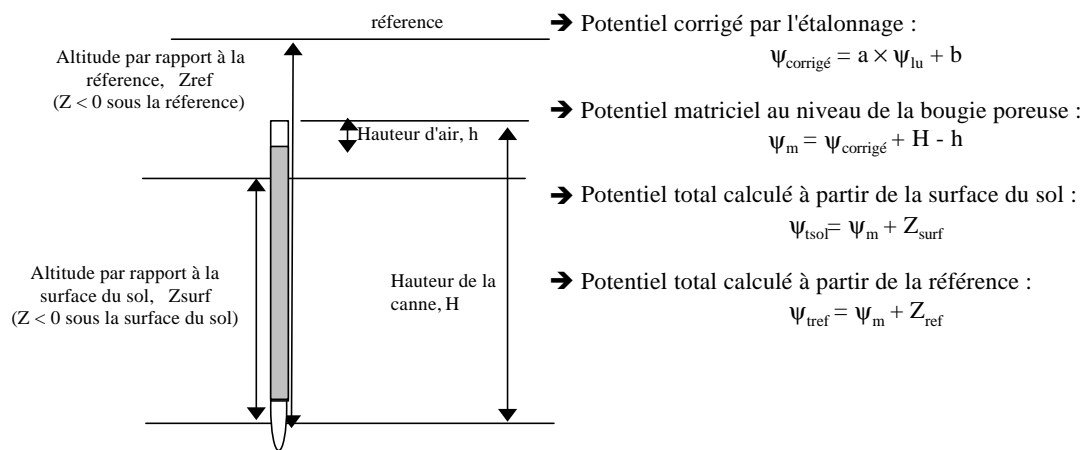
réference

Altitude par rapport à la réference, Zref (Z < 0 sous la réference)

Hauteur d'air, h

Altitude par rapport à la surface du sol, Zsurf (Z < 0 sous la surface du sol)

Hauteur de la canne, H

➔ Potentiel corrigé par l'étalonnage :
$\psi_{corrigé} = a \times \psi_{lu} + b$

➔ Potentiel matriciel au niveau de la bougie poreuse :
$\psi_m = \psi_{corrigé} + H - h$

➔ Potentiel total calculé à partir de la surface du sol :
$\psi_{tsol} = \psi_m + Z_{surf}$

➔ Potentiel total calculé à partir de la référence :
$\psi_{tref} = \psi_m + Z_{ref}$